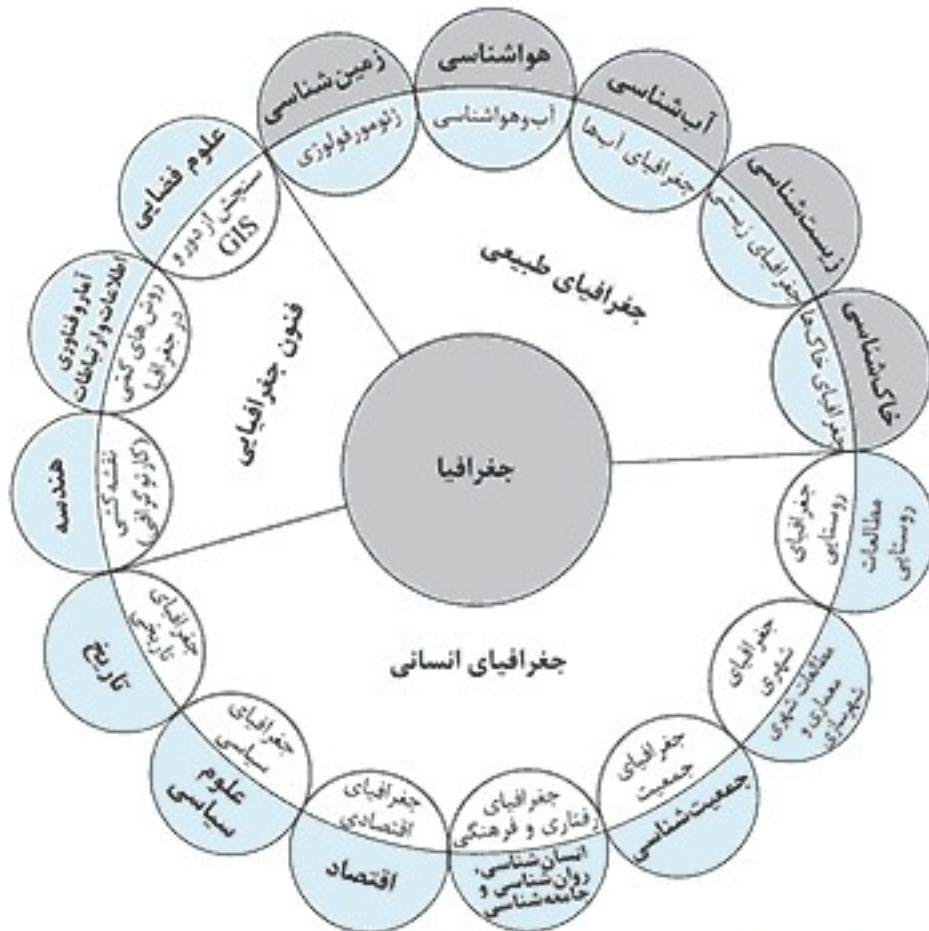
جغرافیا

جغرافیای طبیعی

جغرافیای انسانی

فنون جغرافیایی

هواشناسی
آب‌وهواشناسی

آب‌شناسی
جغرافیای آب‌ها

زیست‌شناسی
جغرافیای زیستی

خاک‌شناسی
جغرافیای خاک‌ها

مطالعات روستایی
جغرافیای روستایی

مطالعات شهری، معماری و شهرسازی
جغرافیای شهری

جمعیت‌شناسی
جغرافیای جمعیت

انسان‌شناسی، روان‌شناسی و جامعه‌شناسی
جغرافیای رفتاری و فرهنگی

اقتصاد
جغرافیای اقتصادی

علوم سیاسی
جغرافیای سیاسی

تاریخ
جغرافیای تاریخی

هندسه
نقشه‌کشی (کارتوگرافی)

آمار و فناوری اطلاعات و ارتباطات
روش‌های کمی در جغرافیا

علوم فضایی
سنجش از دور و GIS

زمین‌شناسی
ژئومورفولوژی